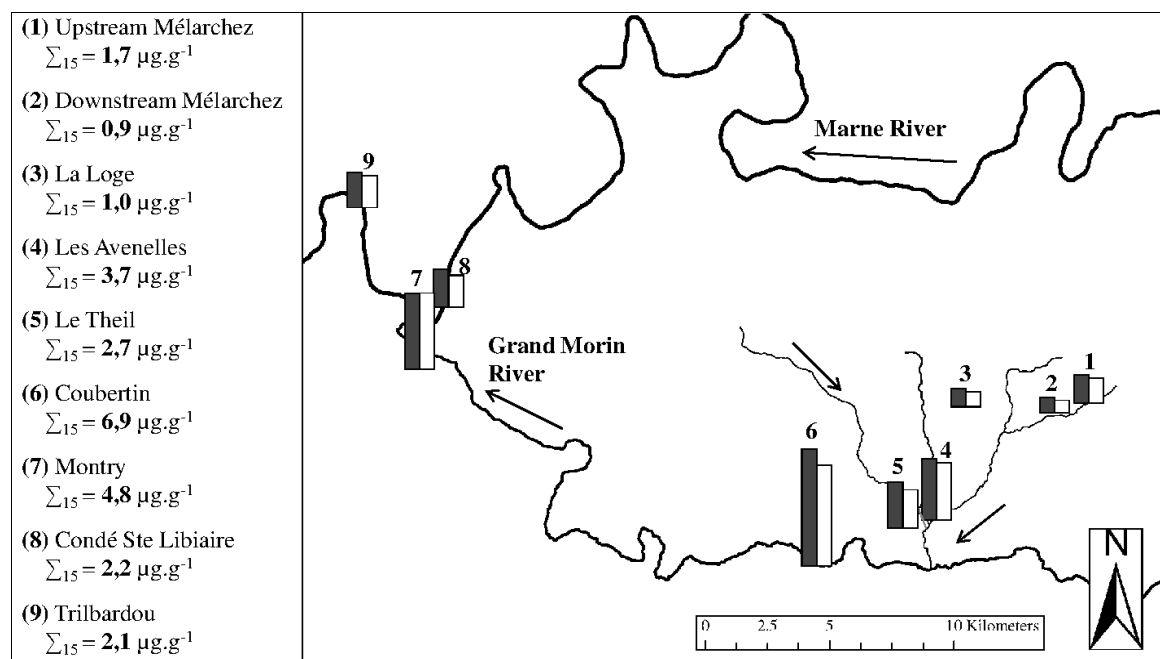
**(1)** Upstream Mélarchez
$\sum_{15}$ = **1,7** µg.g$^{-1}$

**(2)** Downstream Mélarchez
$\sum_{15}$ = **0,9** µg.g$^{-1}$

**(3)** La Loge
$\sum_{15}$ = **1,0** µg.g$^{-1}$

**(4)** Les Avenelles
$\sum_{15}$ = **3,7** µg.g$^{-1}$

**(5)** Le Theil
$\sum_{15}$ = **2,7** µg.g$^{-1}$

**(6)** Coubertin
$\sum_{15}$ = **6,9** µg.g$^{-1}$

**(7)** Montry
$\sum_{15}$ = **4,8** µg.g$^{-1}$

**(8)** Condé Ste Libiaire
$\sum_{15}$ = **2,2** µg.g$^{-1}$

**(9)** Trilbardou
$\sum_{15}$ = **2,1** µg.g$^{-1}$

Marne River

9

7 8

Grand Morin River

3 2 1

6

5 4

0 2.5 5 10 Kilometers

N